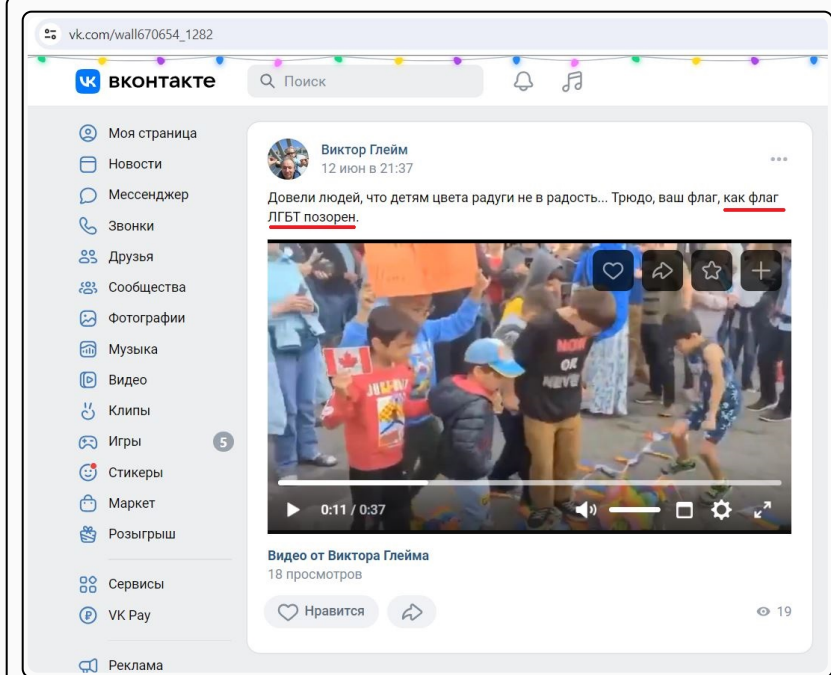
vk.com/wall670654_1282

вконтакте

Поиск

Моя страница
Новости
Мессенджер
Звонки
Друзья
Сообщества
Фотографии
Музыка
Видео
Клипы
Игры 5
Стикеры
Маркет
Розыгрыш

Сервисы
VK Pay

Реклама

Виктор Глейм
12 июн в 21:37

Довели людей, что детям цвета радуги не в радость... Трюдо, ваш флаг, как флаг ЛГБТ позорен.

NOW OR NEVER

0:11 / 0:37

Видео от Виктора Глейма
18 просмотров

Нравится

19